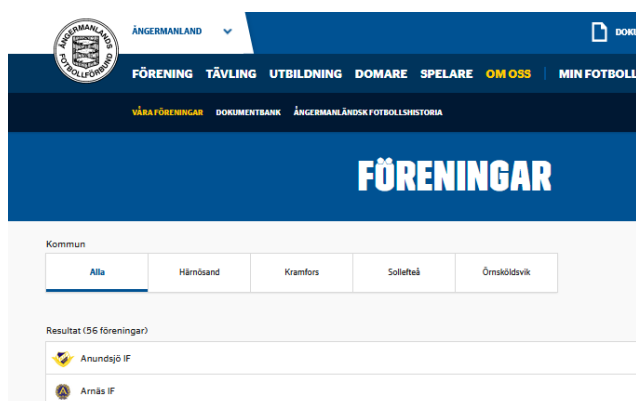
ÅNGERMANLANDS FOTBOLLFÖRBUND

ÅNGERMANLAND

DOKU

FÖRENING TÄVLING UTBILDNING DOMARE SPELARE OM OSS MIN FOTBOLL

VÅRA FÖRENINGAR DOKUMENTBANK ÅNGERMANLÄNDSK FOTBOLLSHISTORIA

FÖRENINGAR

Kommun

| Alla | Härnösand | Kramfors | Sollefteå | Örnsköldsvik |
|---|---|---|---|---|

Resultat (56 föreningar)

Anundsjö IF

Arnäs IF